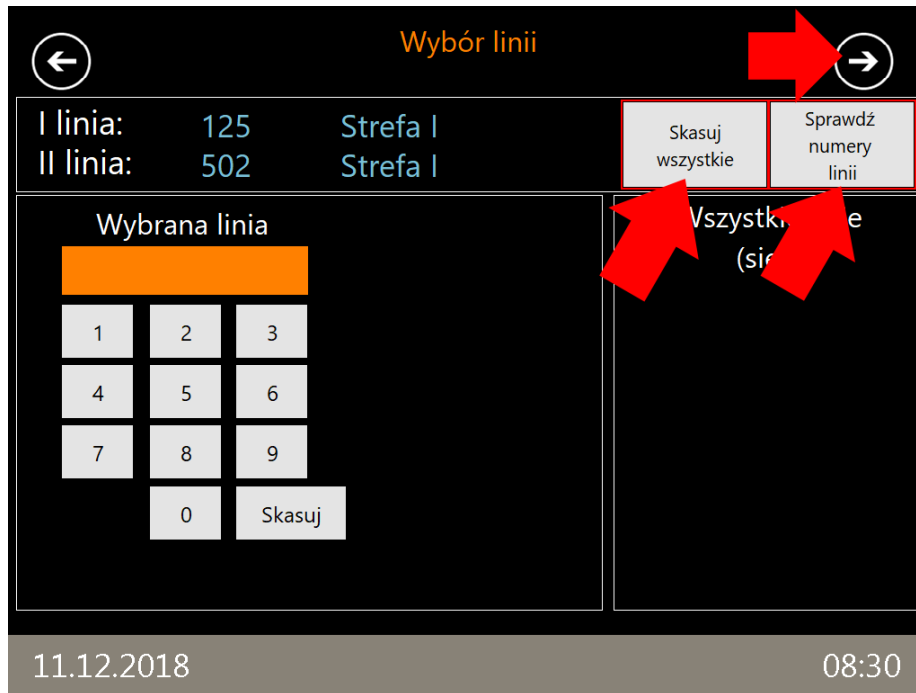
Wybór linii

| I linia: | 125 | Strefa I |
|---|---|---|
| II linia: | 502 | Strefa I |

Skasuj wszystkie

Sprawdź numery linii

Wybrana linia

1 2 3
4 5 6
7 8 9
0 Skasuj

Wszystk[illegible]e
(sie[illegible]

11.12.2018

08:30